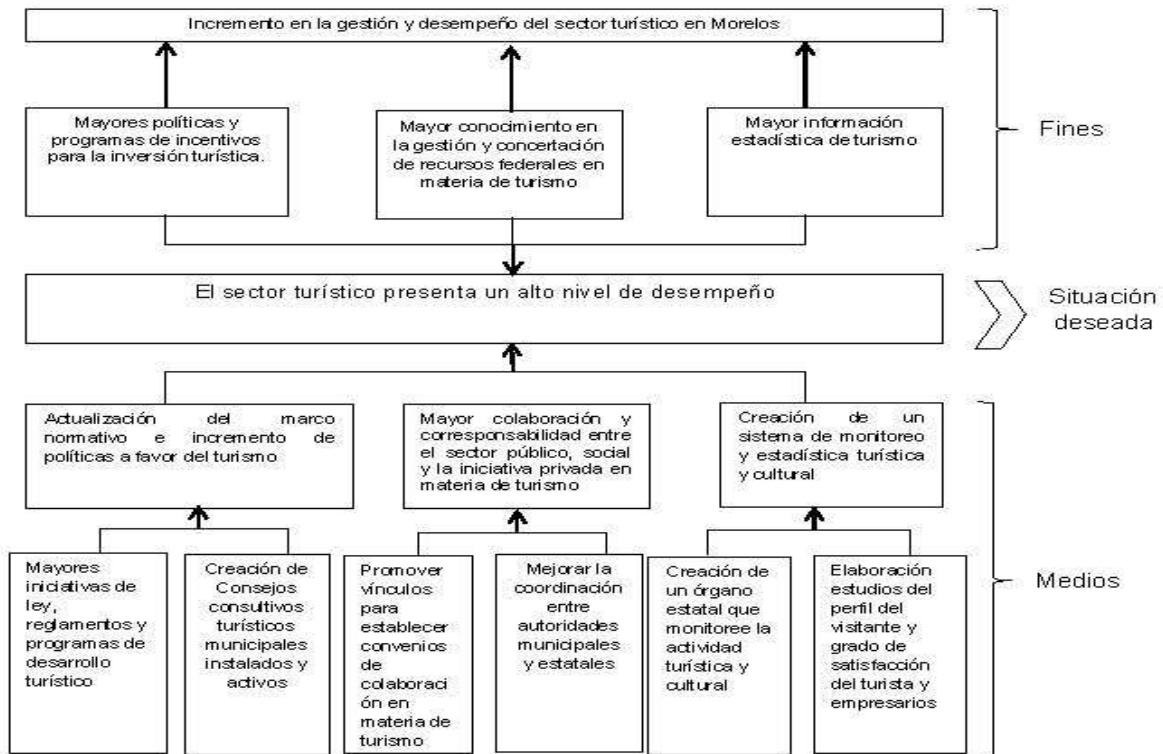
Incremento en la gestión y desempeño del sector turístico en Morelos

Mayores políticas y programas de incentivos para la inversión turística.

Mayor conocimiento en la gestión y concertación de recursos federales en materia de turismo

Mayor información estadística de turismo

Fines

El sector turístico presenta un alto nivel de desempeño

Situación deseada

Actualización del marco normativo e incremento de políticas a favor del turismo

Mayor colaboración y corresponsabilidad entre el sector público, social y la iniciativa privada en materia de turismo

Creación de un sistema de monitoreo y estadística turística y cultural

Mayores iniciativas de ley, reglamentos y programas de desarrollo turístico

Creación de Consejos consultivos turísticos municipales instalados y activos

Promover vínculos para establecer convenios de colaboración en materia de turismo

Mejorar la coordinación entre autoridades municipales y estatales

Creación de un órgano estatal que monitoree la actividad turística y cultural

Elaboración estudios del perfil del visitante y grado de satisfacción del turista y empresarios

Medios